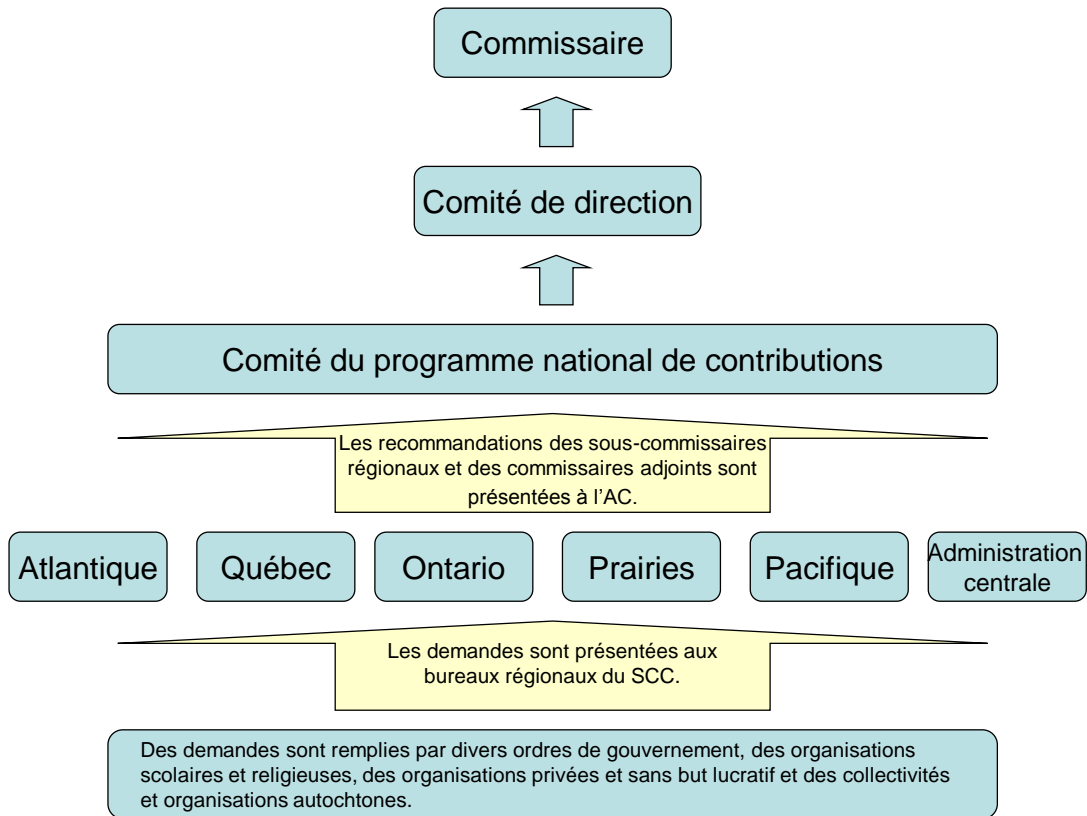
Commissaire

Comité de direction

Comité du programme national de contributions

Les recommandations des sous-commissaires régionaux et des commissaires adjoints sont présentées à l'AC.

Atlantique

Québec

Ontario

Prairies

Pacifique

Administration centrale

Les demandes sont présentées aux bureaux régionaux du SCC.

Des demandes sont remplies par divers ordres de gouvernement, des organisations scolaires et religieuses, des organisations privées et sans but lucratif et des collectivités et organisations autochtones.